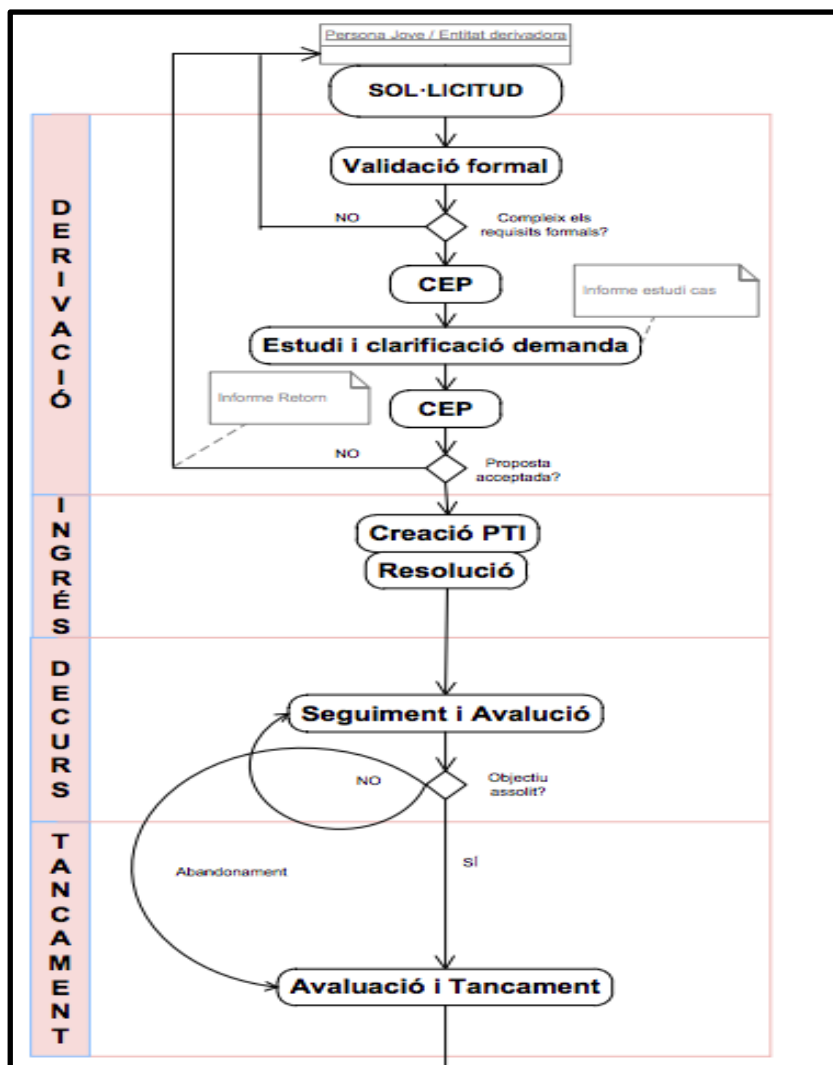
Persona Jove / Entitat derivadora

SOL·LICITUD

DERIVACIÓ

Validació formal

NO

Compleix els requisits formals?

CEP

Informe estudi cas

Estudi i clarificació demanda

Informe Retorn

CEP

NO

Proposta acceptada?

INGRÉS

Creació PTI

Resolució

DECURS

Seguiment i Avaluació

NO

Objectiu assolit?

TANCAMENT

SÍ

Abandonament

Avaluació i Tancament